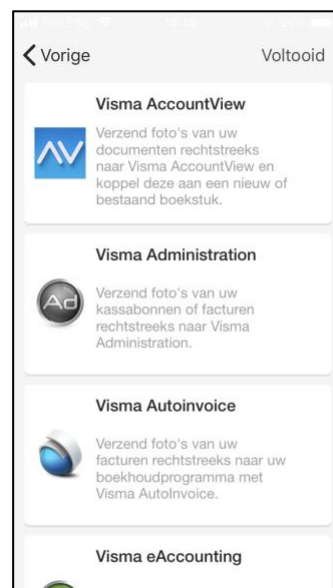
Vorige

Voltooid

AV

Visma AccountView

Verzend foto's van uw documenten rechtstreeks naar Visma AccountView en koppel deze aan een nieuw of bestaand boekstuk.

Ad

Visma Administration

Verzend foto's van uw kassabonnen of facturen rechtstreeks naar Visma Administration.

Visma Autoinvoice

Verzend foto's van uw facturen rechtstreeks naar uw boekhoudprogramma met Visma AutoInvoice.

Visma eAccounting